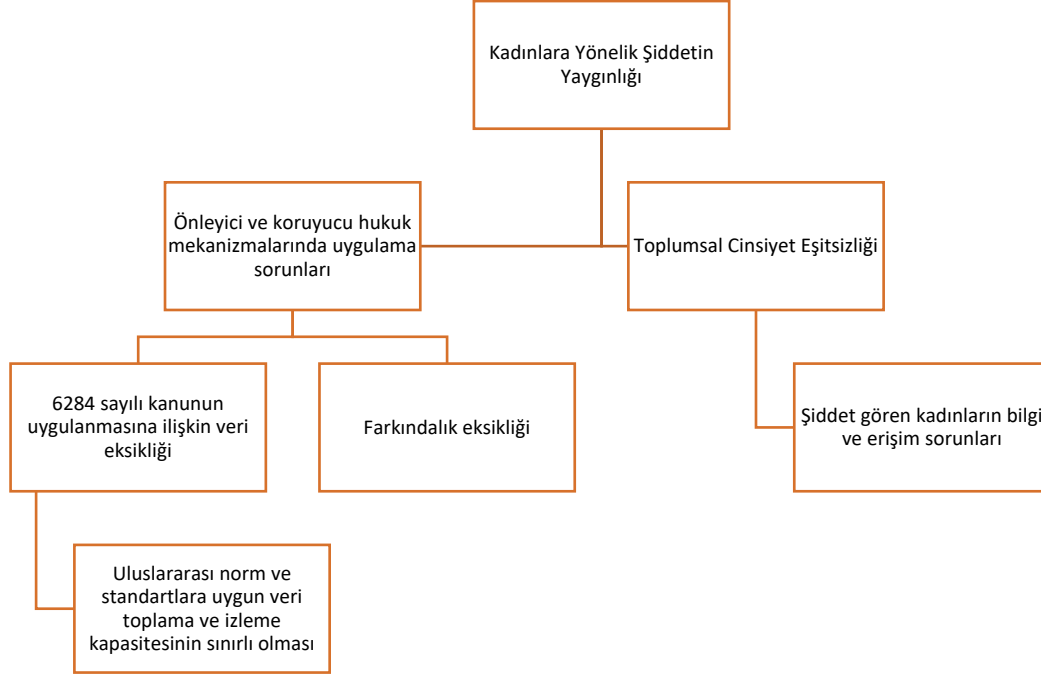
Kadınlara Yönelik Şiddetin Yaygınlığı

Önleyici ve koruyucu hukuk mekanizmalarında uygulama sorunları

Toplumsal Cinsiyet Eşitsizliği

6284 sayılı kanunun uygulanmasına ilişkin veri eksikliği

Farkındalık eksikliği

Şiddet gören kadınların bilgi ve erişim sorunları

Uluslararası norm ve standartlara uygun veri toplama ve izleme kapasitesinin sınırlı olması